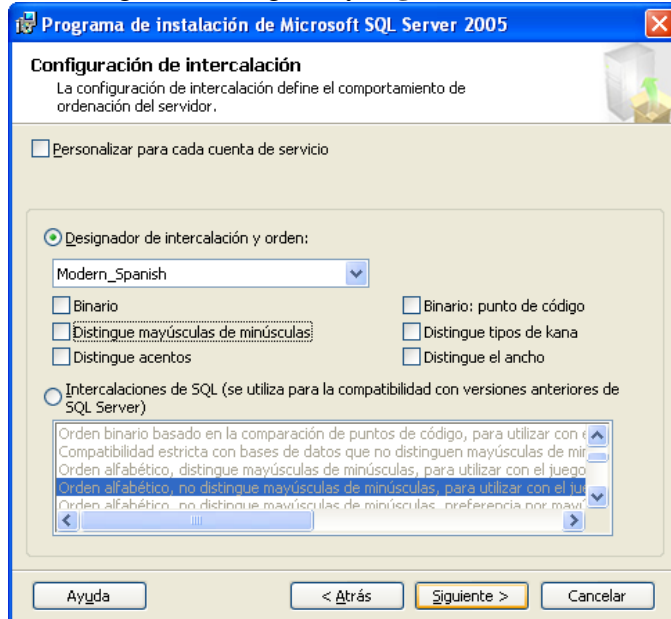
Programa de instalación de Microsoft SQL Server 2005

Configuración de intercalación
La configuración de intercalación define el comportamiento de ordenación del servidor.

Personalizar para cada cuenta de servicio

Designador de intercalación y orden:

Modern_Spanish

Binario
Binario: punto de código
Distingue mayúsculas de minúsculas
Distingue tipos de kana
Distingue acentos
Distingue el ancho

Intercalaciones de SQL (se utiliza para la compatibilidad con versiones anteriores de SQL Server)

Orden binario basado en la comparación de puntos de código, para utilizar con e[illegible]
Compatibilidad estricta con bases de datos que no distinguen mayúsculas de mi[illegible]
Orden alfabético, distingue mayúsculas de minúsculas, para utilizar con el juego
Orden alfabético, no distingue mayúsculas de minúsculas, para utilizar con el jue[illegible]
Orden alfabético, no distingue mayúsculas de minúsculas, preferencia por may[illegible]

Ayuda
< Atrás
Siguiente >
Cancelar